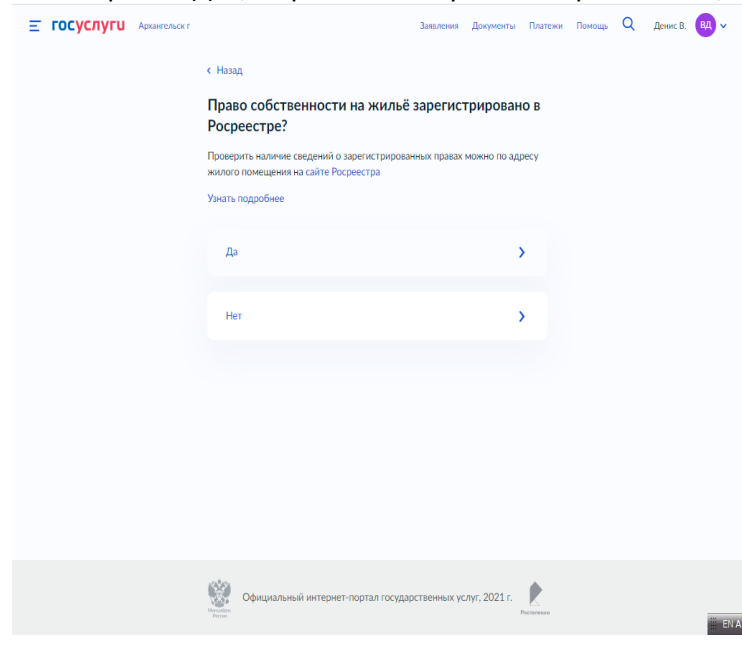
госуслуги Архангельск г

Заявления Документы Платежи Помощь Денис В. ВД

‹ Назад

Право собственности на жильё зарегистрировано в Росреестре?

Проверить наличие сведений о зарегистрированных правах можно по адресу жилого помещения на сайте Росреестра

Узнать подробнее

Да ›

Нет ›

Минцифры России

Официальный интернет-портал государственных услуг, 2021 г.

Ростелеком

EN A